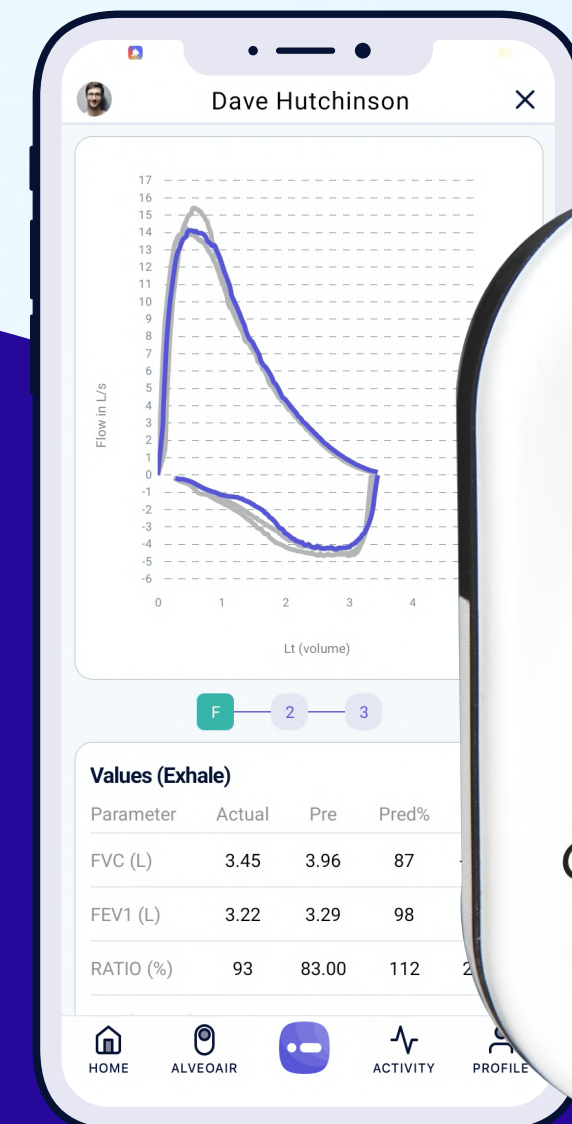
Dave Hutchinson

17
16
15
14
13
12
11
10
9
8
7
6
5
4
3
2
1
0
-1
-2
-3
-4
-5
-6

Flow in L/s

0 1 2 3 4

Lt (volume)

F 2 3

Values (Exhale)

| Parameter | Actual | Pre | Pred% |
|---|---|---|---|
| FVC (L) | 3.45 | 3.96 | 87 |
| FEV1 (L) | 3.22 | 3.29 | 98 |
| RATIO (%) | 93 | 83.00 | 112 |

HOME ALVEOAIR ACTIVITY PROFILE